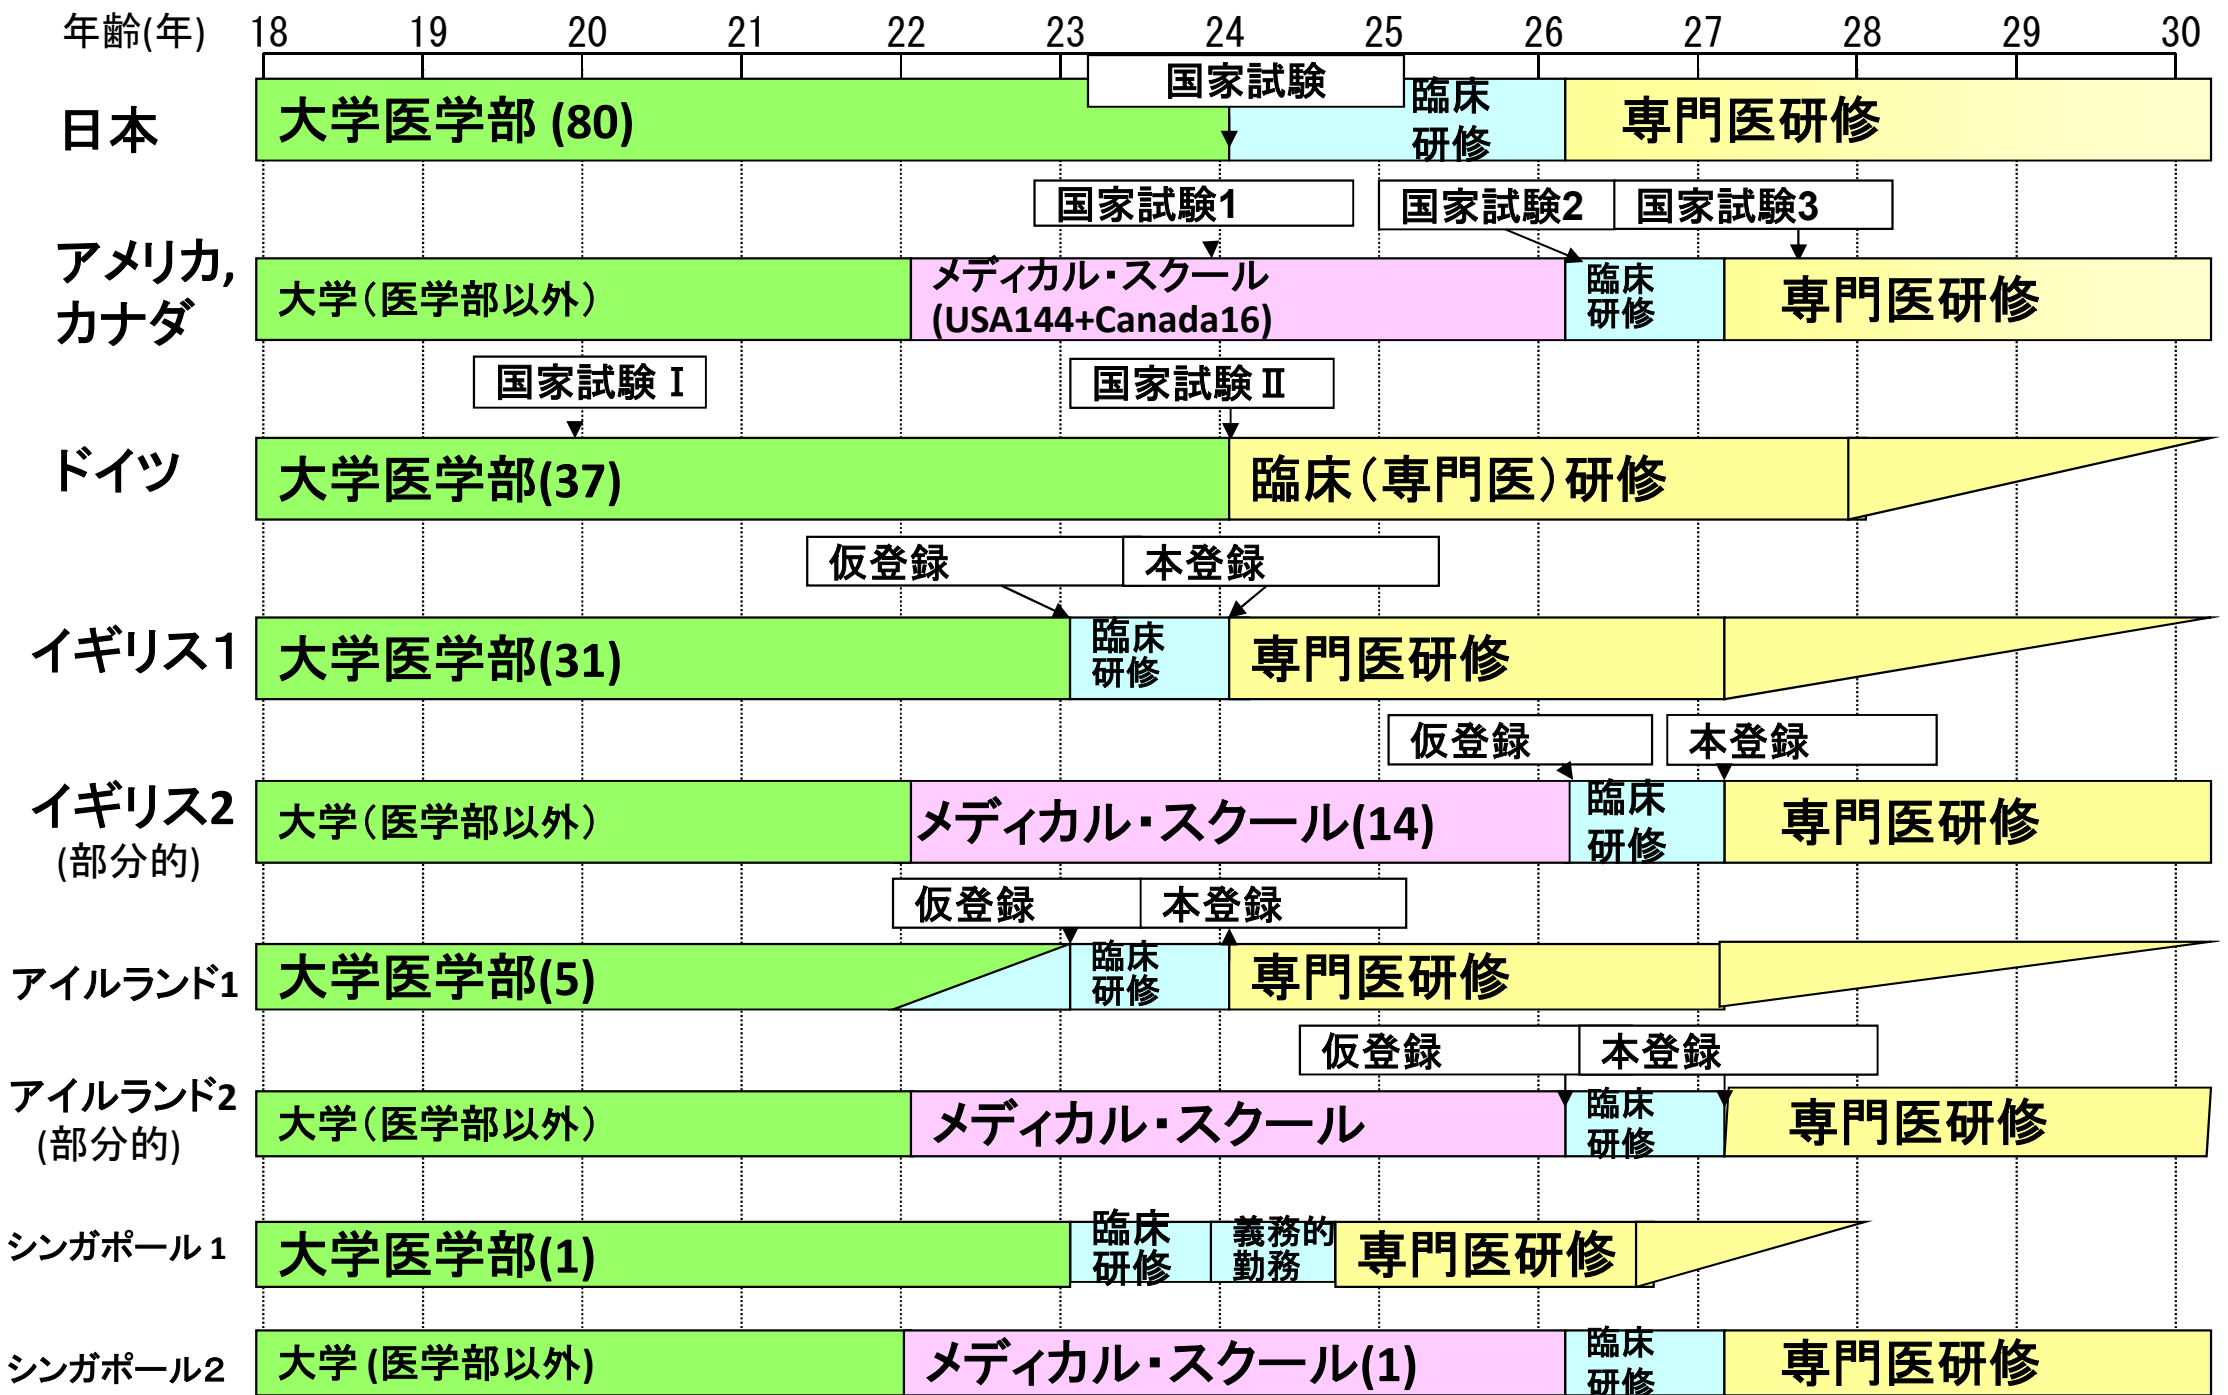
年齢(年) 18 19 20 21 22 23 24 25 26 27 28 29 30

日本
国家試験
大学医学部 (80)
臨床研修
専門医研修

アメリカ, カナダ
国家試験1
国家試験2
国家試験3
大学(医学部以外)
メディカル・スクール (USA144+Canada16)
臨床研修
専門医研修

ドイツ
国家試験 I
国家試験 II
大学医学部(37)
臨床(専門医)研修

イギリス1
仮登録
本登録
大学医学部(31)
臨床研修
専門医研修

イギリス2 (部分的)
仮登録
本登録
大学(医学部以外)
メディカル・スクール(14)
臨床研修
専門医研修

アイルランド1
仮登録
本登録
大学医学部(5)
臨床研修
専門医研修

アイルランド2 (部分的)
仮登録
本登録
大学(医学部以外)
メディカル・スクール
臨床研修
専門医研修

シンガポール1
大学医学部(1)
臨床研修
義務的勤務
専門医研修

シンガポール2
大学 (医学部以外)
メディカル・スクール(1)
臨床研修
専門医研修